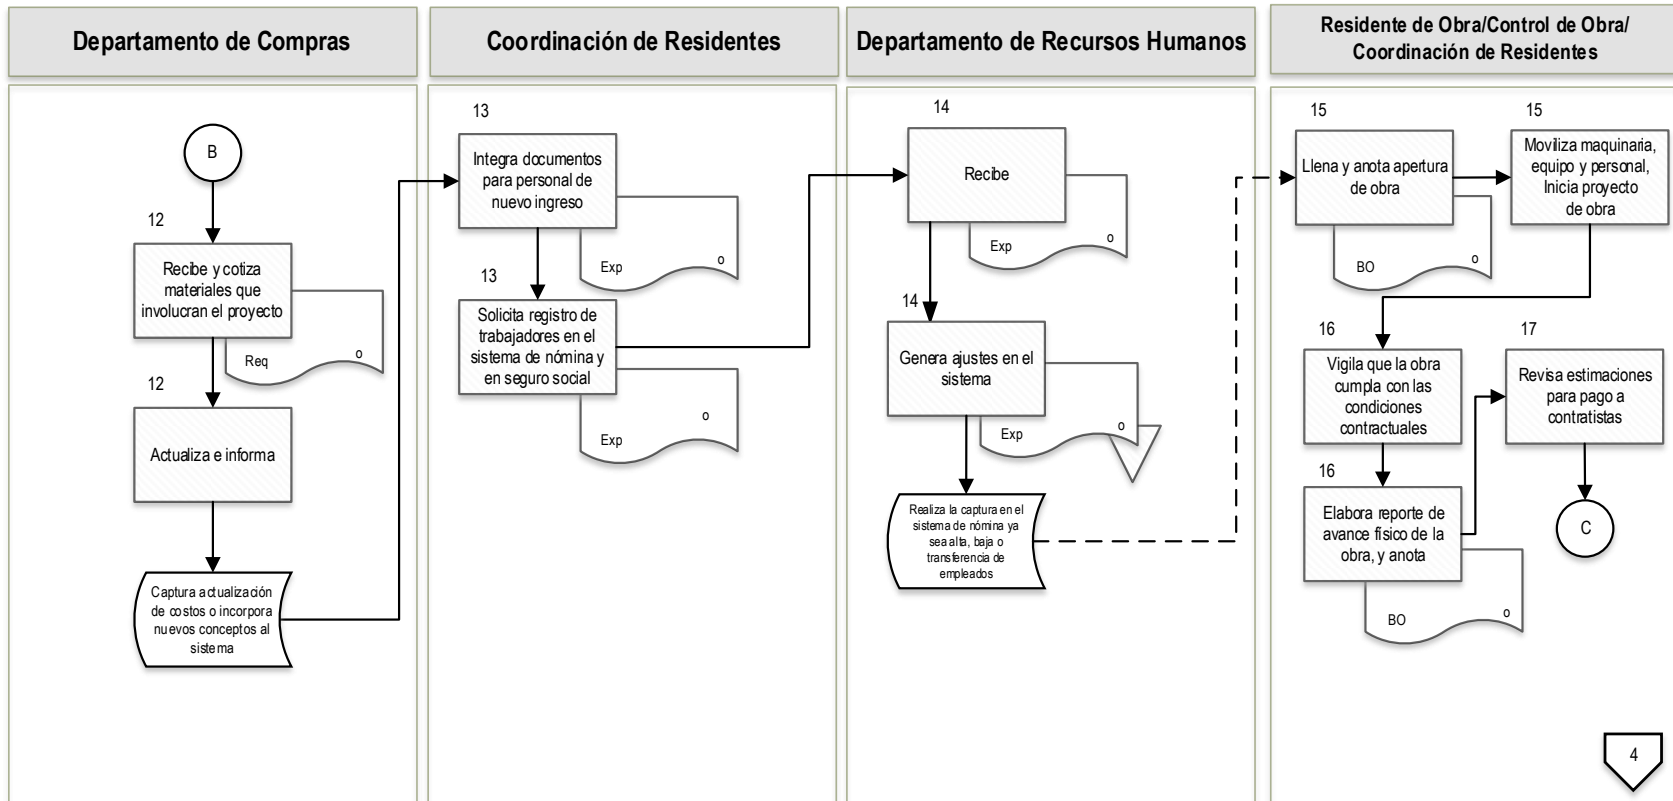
Departamento de Compras

B

12

Recibe y cotiza materiales que involucran el proyecto

Req

o

12

Actualiza e informa

Captura actualización de costos o incorpora nuevos conceptos al sistema

Coordinación de Residentes

13

Integra documentos para personal de nuevo ingreso

Exp

o

13

Solicita registro de trabajadores en el sistema de nómina y en seguro social

o

Exp

Departamento de Recursos Humanos

14

Recibe

Exp

o

14

Genera ajustes en el sistema

Exp

o

Realiza la captura en el sistema de nómina ya sea alta, baja o transferencia de empleados

Residente de Obra/Control de Obra/ Coordinación de Residentes

15

Llena y anota apertura de obra

BO

o

15

Moviliza maquinaria, equipo y personal, Inicia proyecto de obra

16

Vigila que la obra cumpla con las condiciones contractuales

16

Elabora reporte de avance físico de la obra, y anota

BO

o

17

Revisa estimaciones para pago a contratistas

C

4